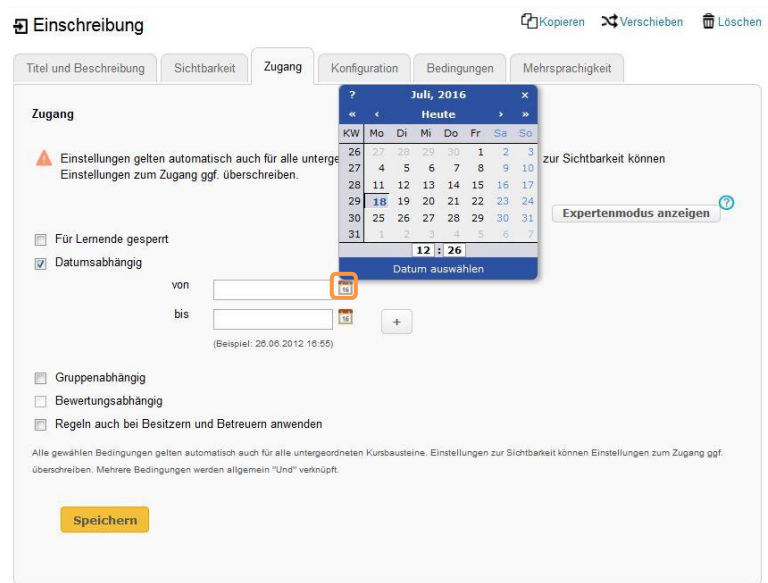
Einschreibung

Kopieren Verschieben Löschen

Titel und Beschreibung | Sichtbarkeit | Zugang | Konfiguration | Bedingungen | Mehrsprachigkeit

Zugang

Einstellungen gelten automatisch auch für alle unterge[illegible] zur Sichtbarkeit können Einstellungen zum Zugang ggf. überschreiben.

| ? | Juli, 2016 | | | | | | × |
|---|---|---|---|---|---|---|---|
| « | ‹ | Heute | | | | › | » |
| KW | Mo | Di | Mi | Do | Fr | Sa | So |
| 26 | 27 | 28 | 29 | 30 | 1 | 2 | 3 |
| 27 | 4 | 5 | 6 | 7 | 8 | 9 | 10 |
| 28 | 11 | 12 | 13 | 14 | 15 | 16 | 17 |
| 29 | 18 | 19 | 20 | 21 | 22 | 23 | 24 |
| 30 | 25 | 26 | 27 | 28 | 29 | 30 | 31 |
| 31 | 1 | 2 | 3 | 4 | 5 | 6 | 7 |

12 : 26
Datum auswählen

Expertenmodus anzeigen

Für Lernende gesperrt
Datumsabhängig
von
bis
+
(Beispiel: 26.06.2012 16:55)

Gruppenabhängig
Bewertungsabhängig
Regeln auch bei Besitzern und Betreuern anwenden

Alle gewählten Bedingungen gelten automatisch auch für alle untergeordneten Kursbausteine. Einstellungen zur Sichtbarkeit können Einstellungen zum Zugang ggf. überschreiben. Mehrere Bedingungen werden allgemein "Und" verknüpft.

Speichern